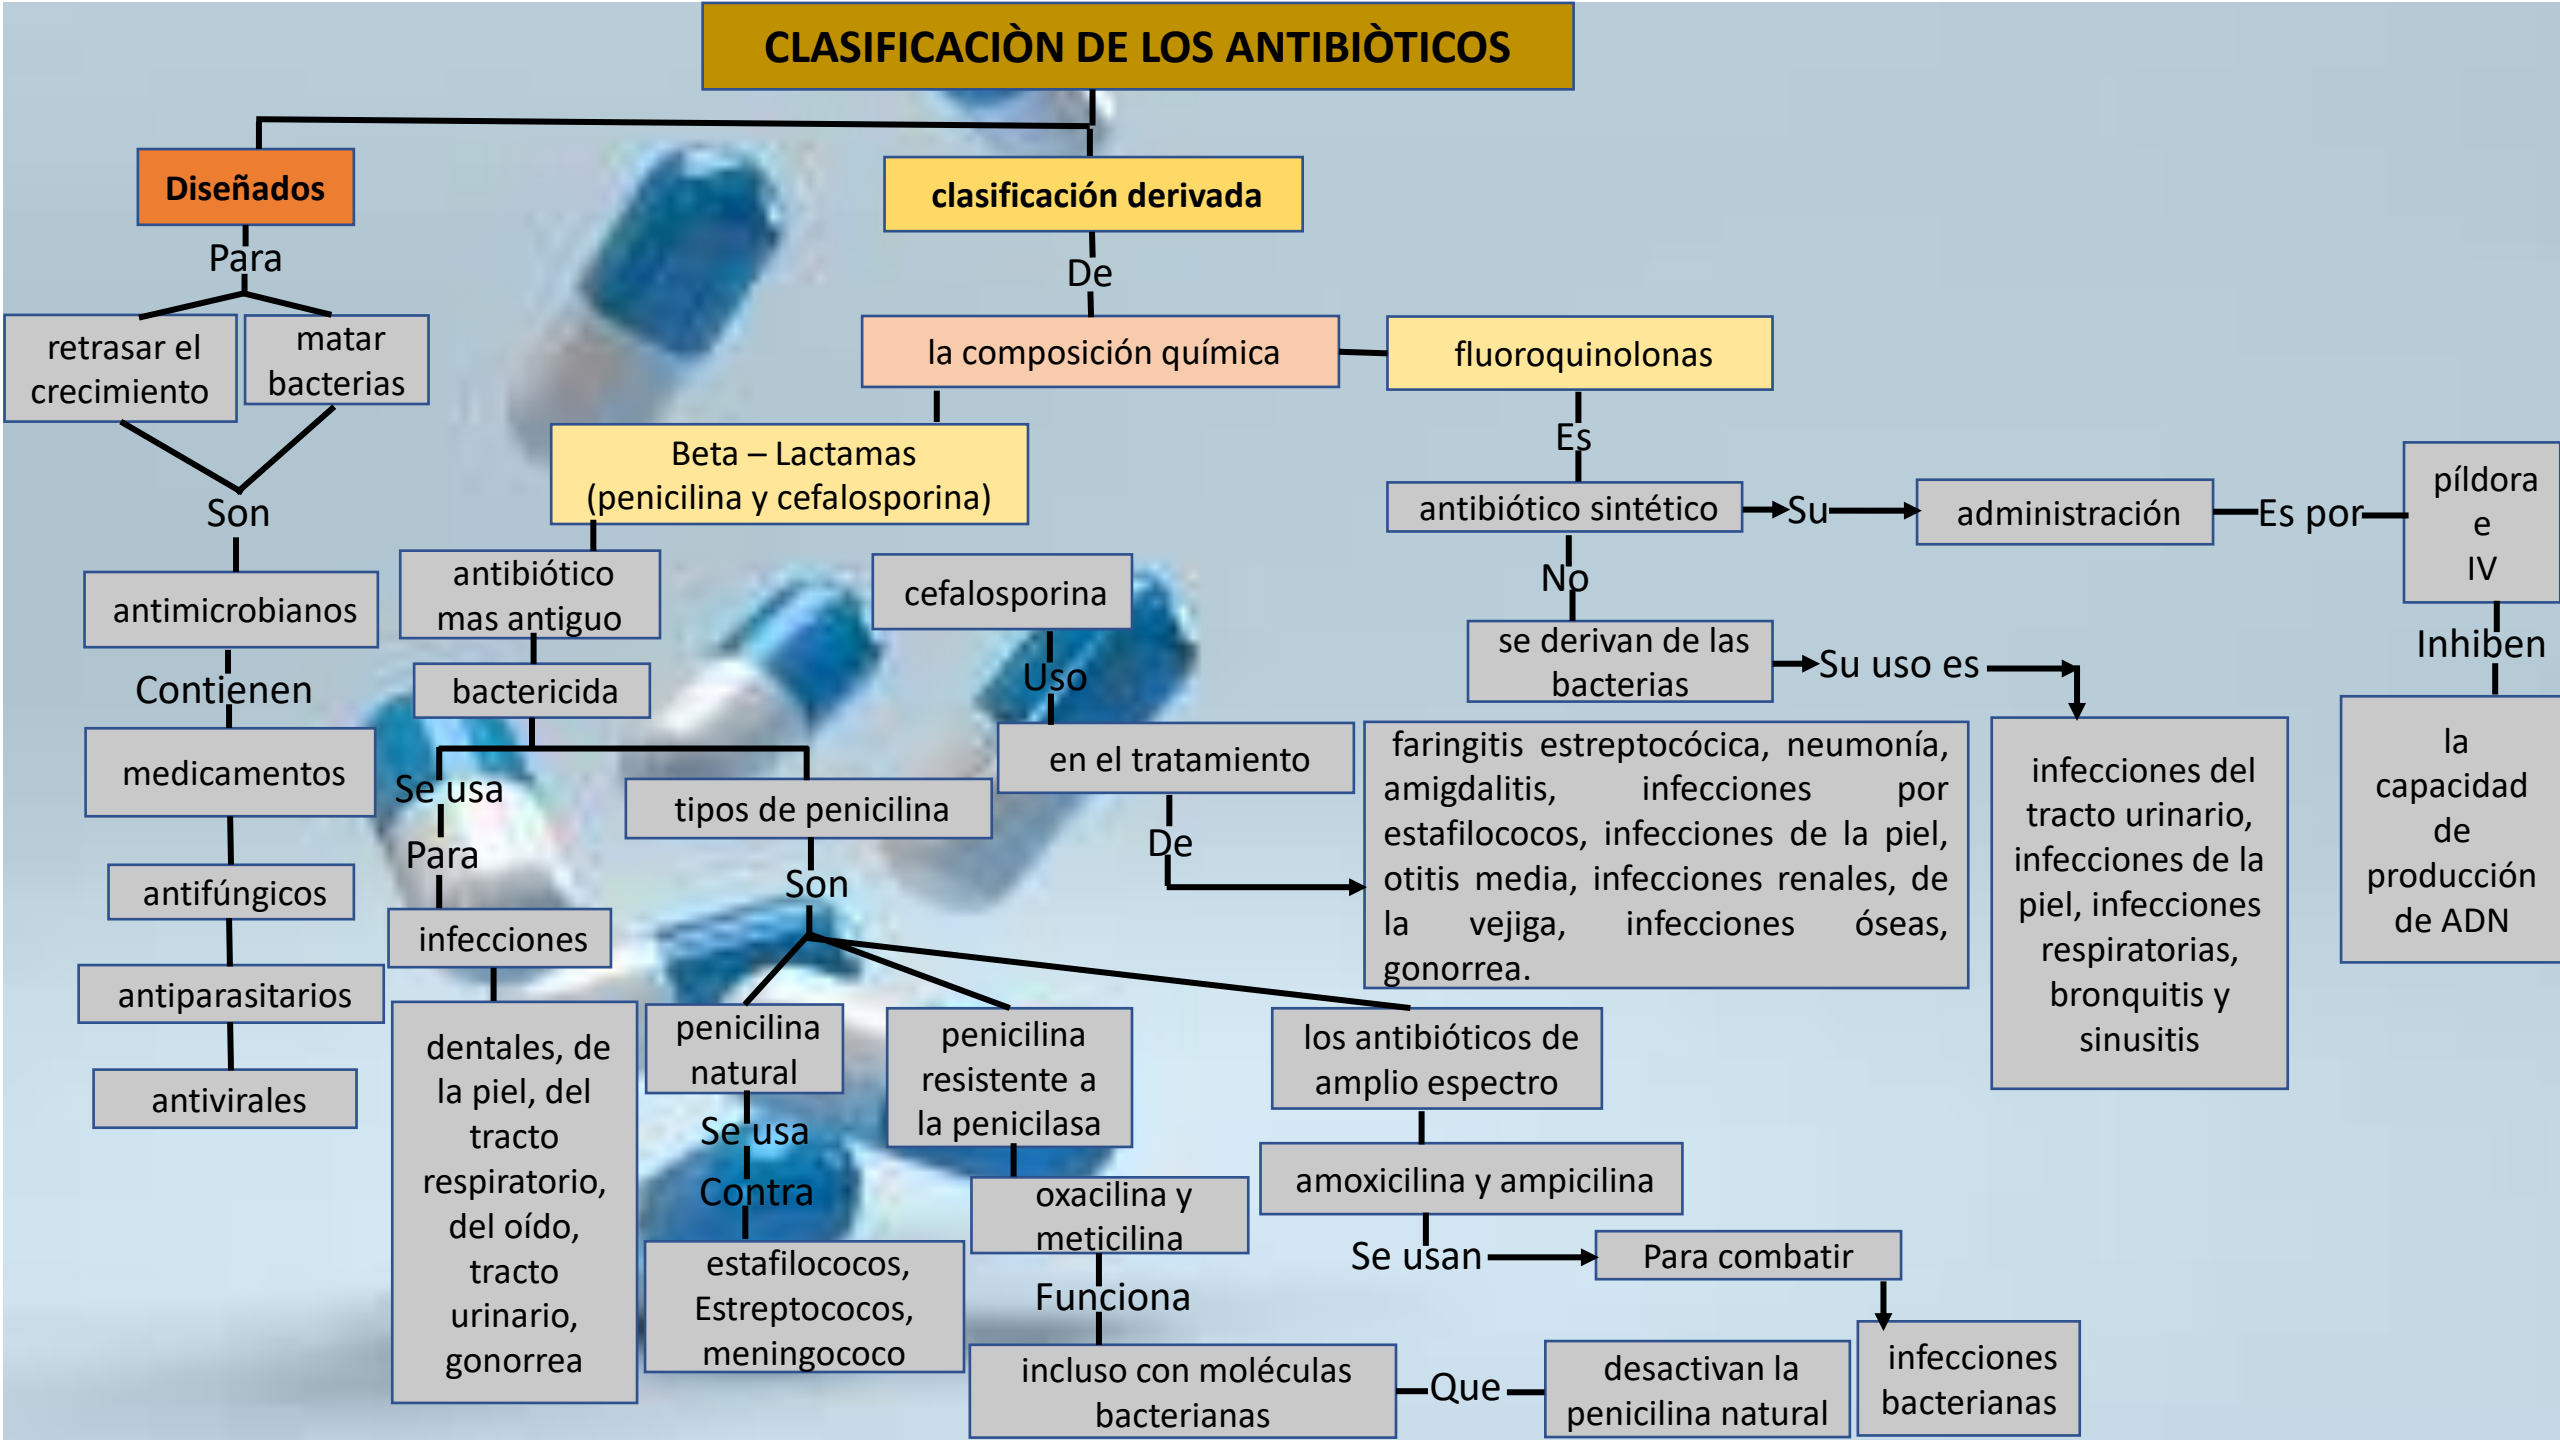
CLASIFICACIÒN DE LOS ANTIBIÒTICOS

Diseñados

Para

retrasar el crecimiento

matar bacterias

Son

antimicrobianos

Contienen

medicamentos

antifúngicos

antiparasitarios

antivirales

clasificación derivada

De

la composición química

fluoroquinolonas

Es

antibiótico sintético

Su

administración

Es por

píldora e IV

Inhiben

la capacidad de producción de ADN

No

se derivan de las bacterias

Su uso es

infecciones del tracto urinario, infecciones de la piel, infecciones respiratorias, bronquitis y sinusitis

Beta – Lactamas (penicilina y cefalosporina)

antibiótico mas antiguo

bactericida

Se usa

Para

infecciones

dentales, de la piel, del tracto respiratorio, del oído, tracto urinario, gonorrea

cefalosporina

Uso

en el tratamiento

De

faringitis estreptocócica, neumonía, amigdalitis, infecciones por estafilococos, infecciones de la piel, otitis media, infecciones renales, de la vejiga, infecciones óseas, gonorrea.

tipos de penicilina

Son

penicilina natural

Se usa

Contra

estafilococos, Estreptococos, meningococo

penicilina resistente a la penicilasa

oxacilina y meticilina

Funciona

incluso con moléculas bacterianas

Que

desactivan la penicilina natural

los antibióticos de amplio espectro

amoxicilina y ampicilina

Se usan

Para combatir

infecciones bacterianas